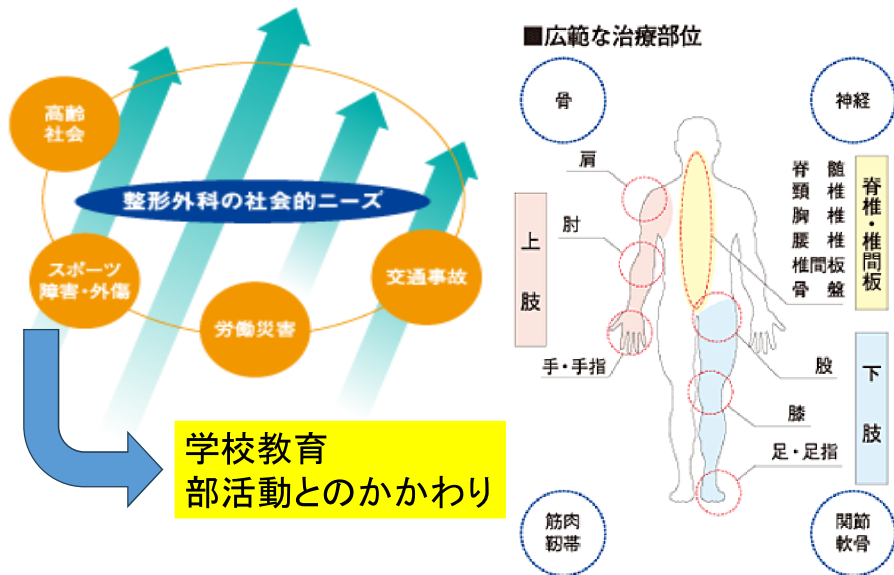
高齢社会

整形外科の社会的ニーズ

スポーツ障害・外傷

労働災害

交通事故

学校教育
部活動とのかかわり

■広範な治療部位

骨

神経

肩

肘

上肢

手・手指

脊髄
頸椎
胸椎
腰椎
椎間板
骨盤

脊椎・椎間板

股

膝

足・足指

下肢

筋肉靭帯

関節軟骨